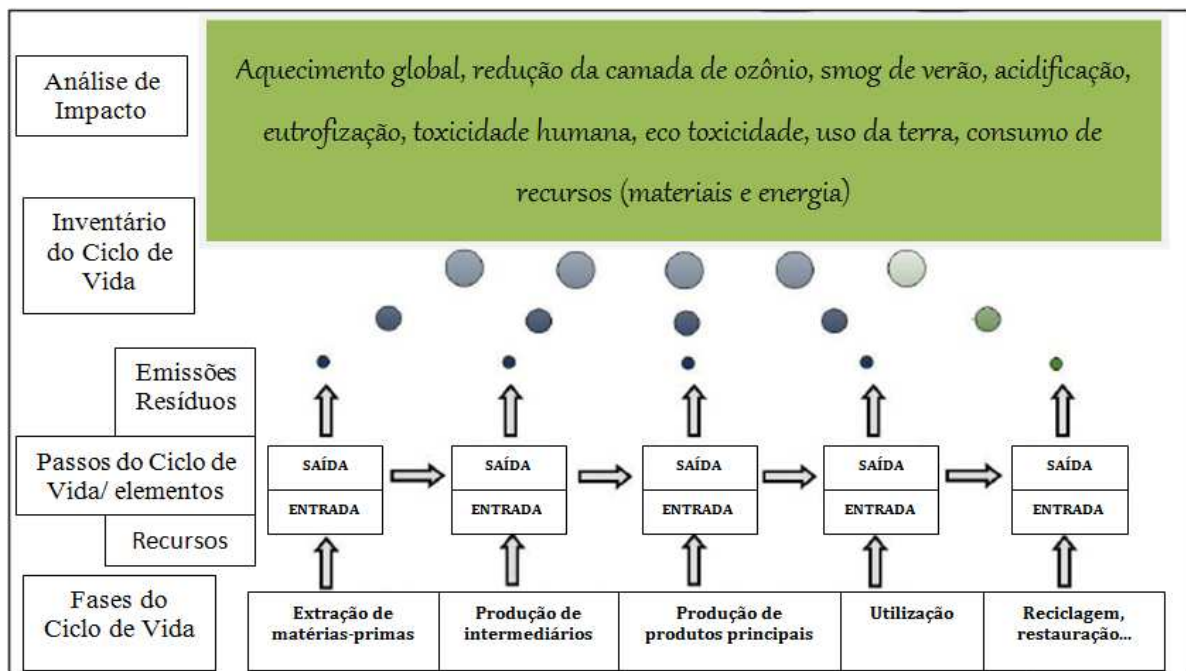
Análise de Impacto

Aquecimento global, redução da camada de ozônio, smog de verão, acidificação, eutrofização, toxicidade humana, eco toxicidade, uso da terra, consumo de recursos (materiais e energia)

Inventário do Ciclo de Vida

Emissões Resíduos

Passos do Ciclo de Vida/ elementos

Recursos

Fases do Ciclo de Vida

SAÍDA
ENTRADA

SAÍDA
ENTRADA

SAÍDA
ENTRADA

SAÍDA
ENTRADA

SAÍDA
ENTRADA

Extração de matérias-primas

Produção de intermediários

Produção de produtos principais

Utilização

Reciclagem, restauração...